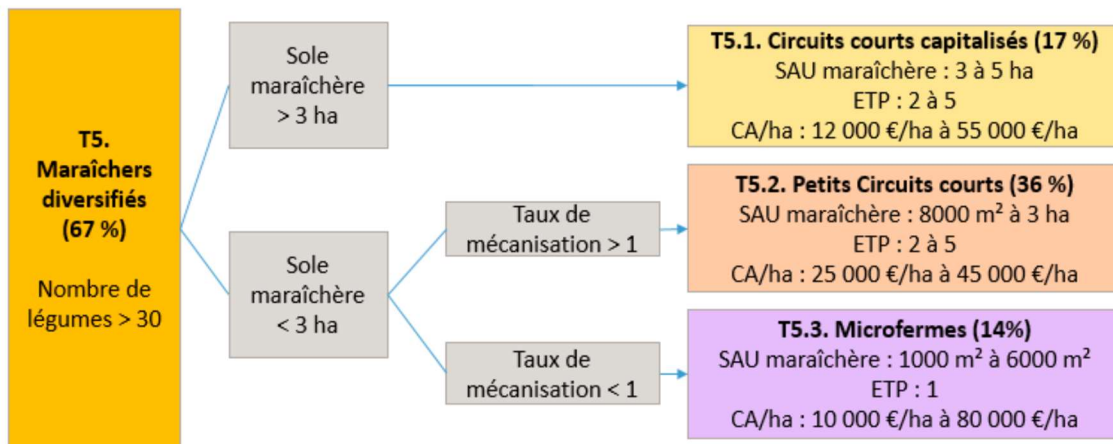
**T5. Maraîchers diversifiés (67 %)**

Nombre de légumes > 30

Sole maraîchère > 3 ha

Sole maraîchère < 3 ha

Taux de mécanisation > 1

Taux de mécanisation < 1

**T5.1. Circuits courts capitalisés (17 %)**
SAU maraîchère : 3 à 5 ha
ETP : 2 à 5
CA/ha : 12 000 €/ha à 55 000 €/ha

**T5.2. Petits Circuits courts (36 %)**
SAU maraîchère : 8000 m² à 3 ha
ETP : 2 à 5
CA/ha : 25 000 €/ha à 45 000 €/ha

**T5.3. Microfermes (14%)**
SAU maraîchère : 1000 m² à 6000 m²
ETP : 1
CA/ha : 10 000 €/ha à 80 000 €/ha